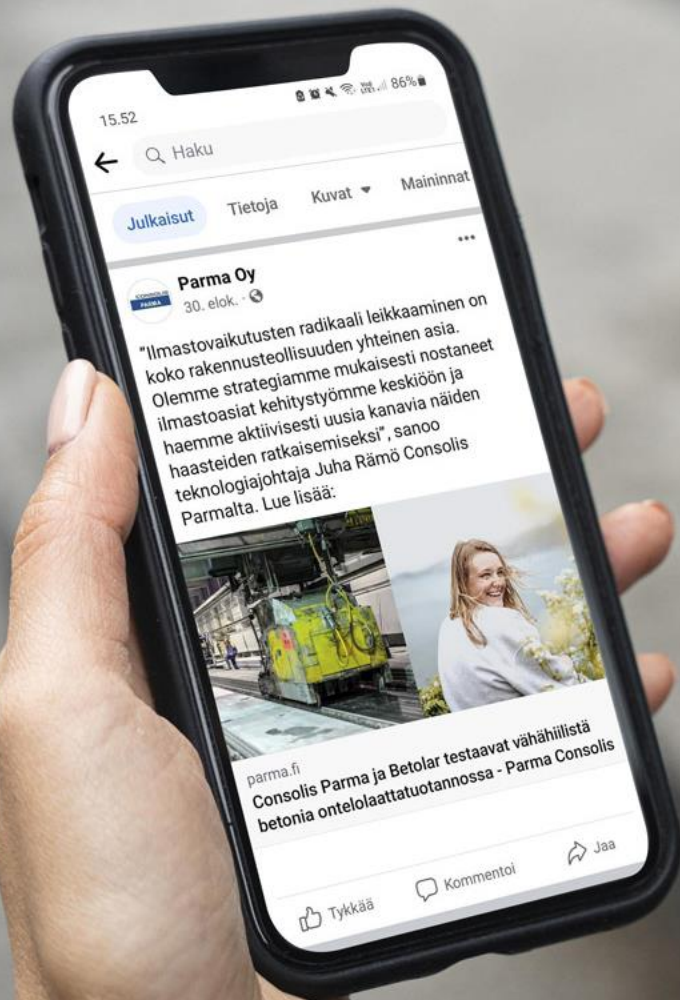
15.52

86%

Haku

Julkaisut Tietoja Kuvat Mainonnat

Parma Oy
30. elok. ·

"Ilmastovaikutusten radikaali leikkaaminen on koko rakennusteollisuuden yhteinen asia. Olemme strategiamme mukaisesti nostaneet ilmastoasiat kehitystyömme keskiöön ja haemme aktiivisesti uusia kanavia näiden haasteiden ratkaisemiseksi", sanoo teknologiajohtaja Juha Rämö Consolis Parmalta. Lue lisää:

parma.fi
Consolis Parma ja Betolar testaavat vähähiilistä betonia ontelolaattatuotannossa - Parma Consolis

Tykkää Kommentoi Jaa